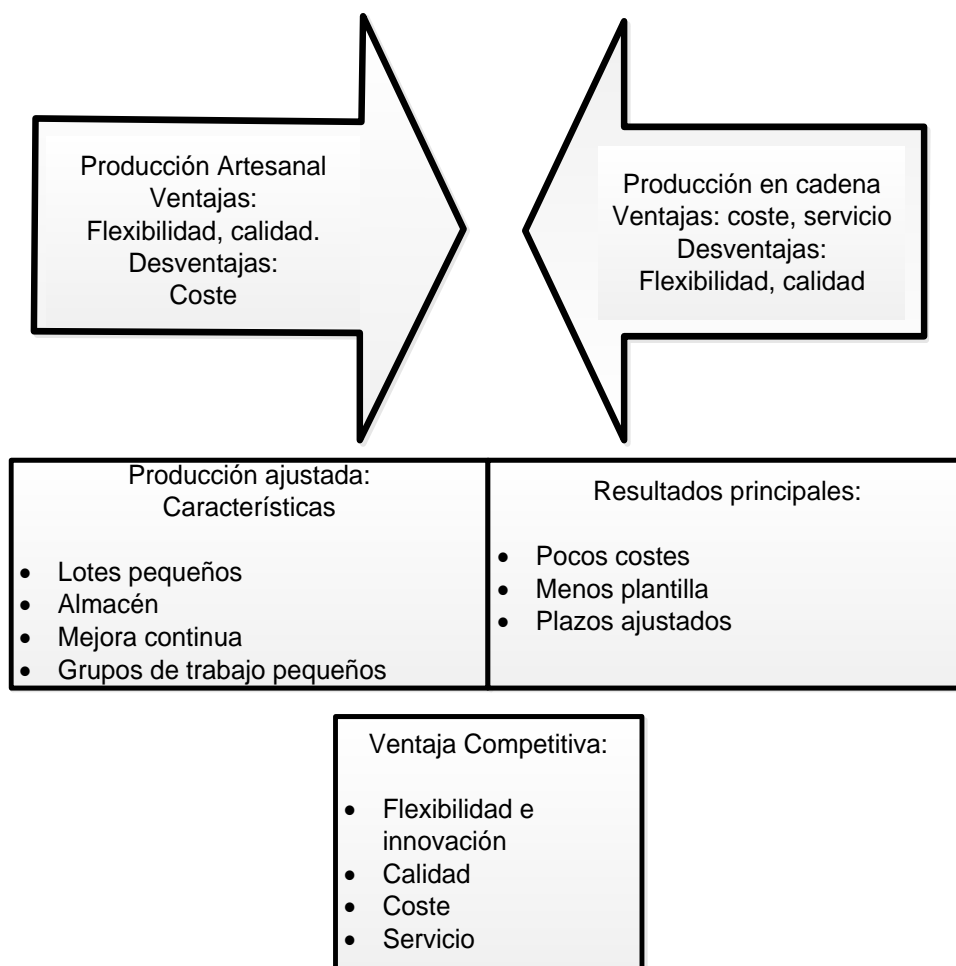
Producción Artesanal
Ventajas:
Flexibilidad, calidad.
Desventajas:
Coste

Producción en cadena
Ventajas: coste, servicio
Desventajas:
Flexibilidad, calidad

Producción ajustada:
Características

- Lotes pequeños
- Almacén
- Mejora continua
- Grupos de trabajo pequeños

Resultados principales:

- Pocos costes
- Menos plantilla
- Plazos ajustados

Ventaja Competitiva:

- Flexibilidad e innovación
- Calidad
- Coste
- Servicio